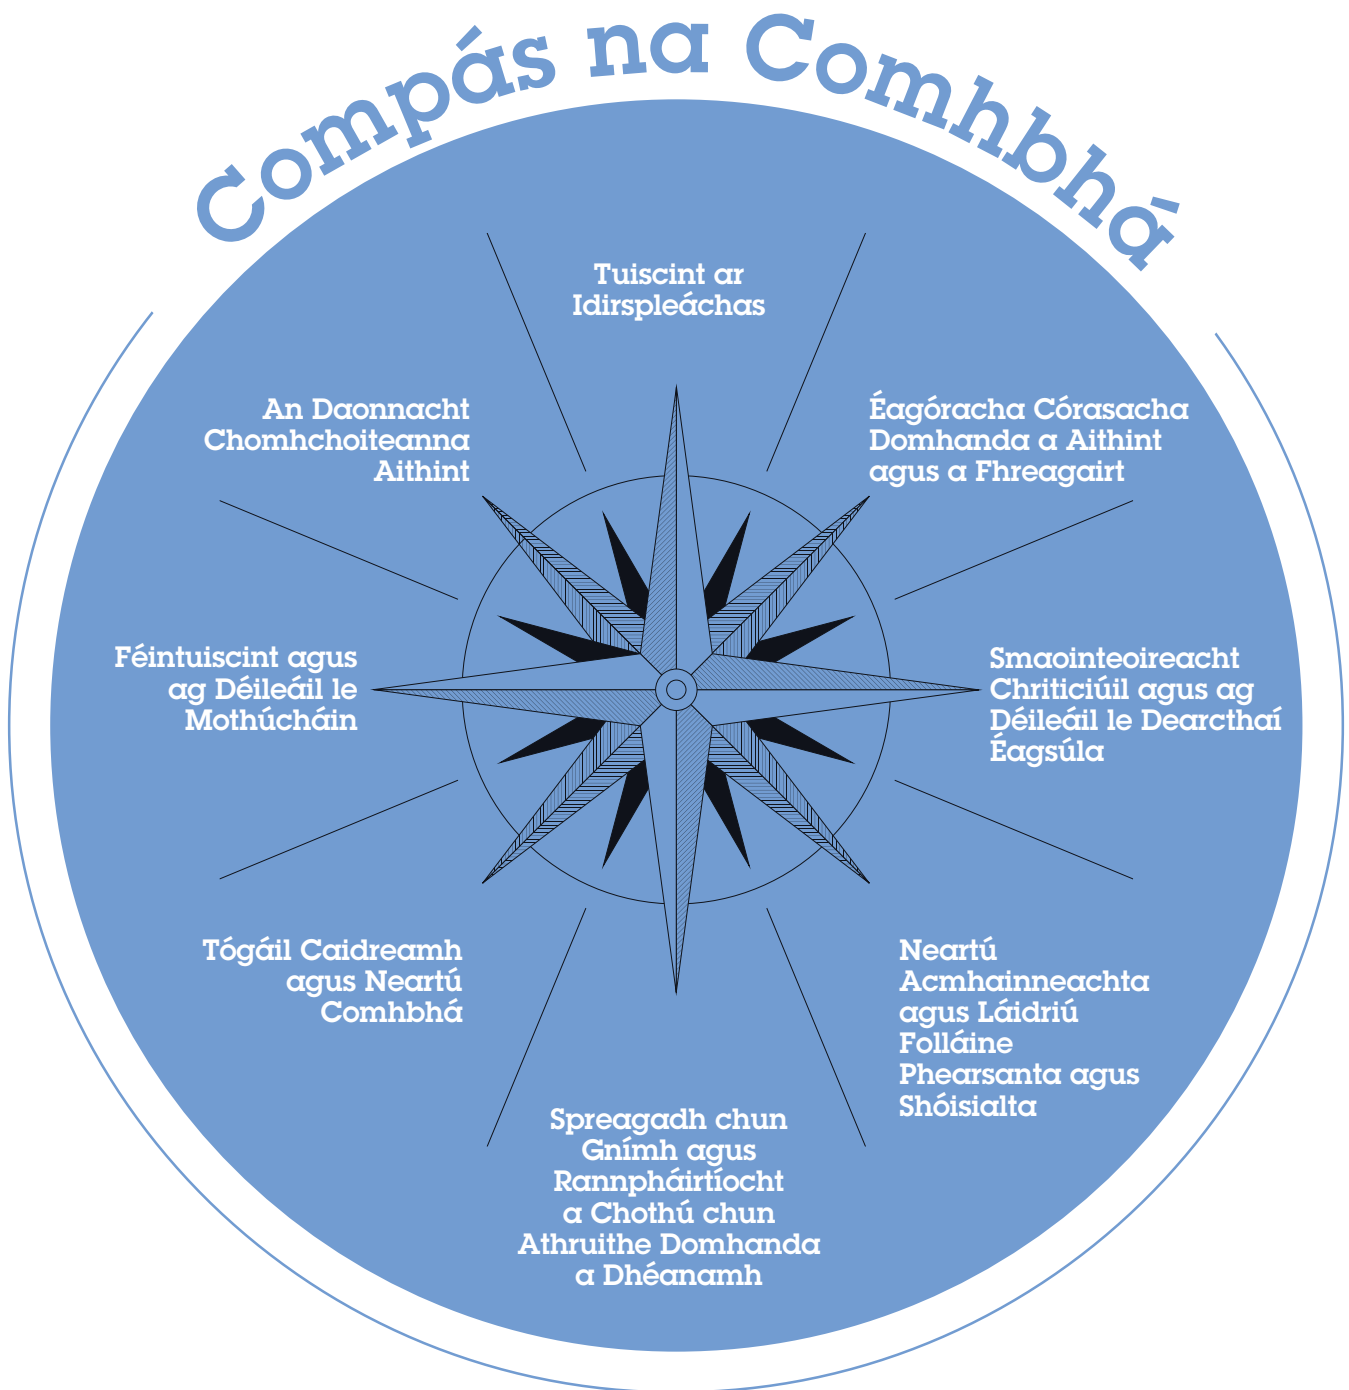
Compás na Comhbhá

Tuiscint ar Idirspleáchas

Éagóracha Córasacha Domhanda a Aithint agus a Fhreagairt

Smaointeoireacht Chriticiúil agus ag Déileáil le Dearcthaí Éagsúla

Neartú Acmhainneachta agus Láidriú Folláine Phearsanta agus Shóisialta

Spreagadh chun Gnímh agus Rannpháirtíocht a Chothú chun Athruithe Domhanda a Dhéanamh

Tógáil Caidreamh agus Neartú Comhbhá

Féintuiscint agus ag Déileáil le Mothúcháin

An Daonnacht Chomhchoiteanna Aithint